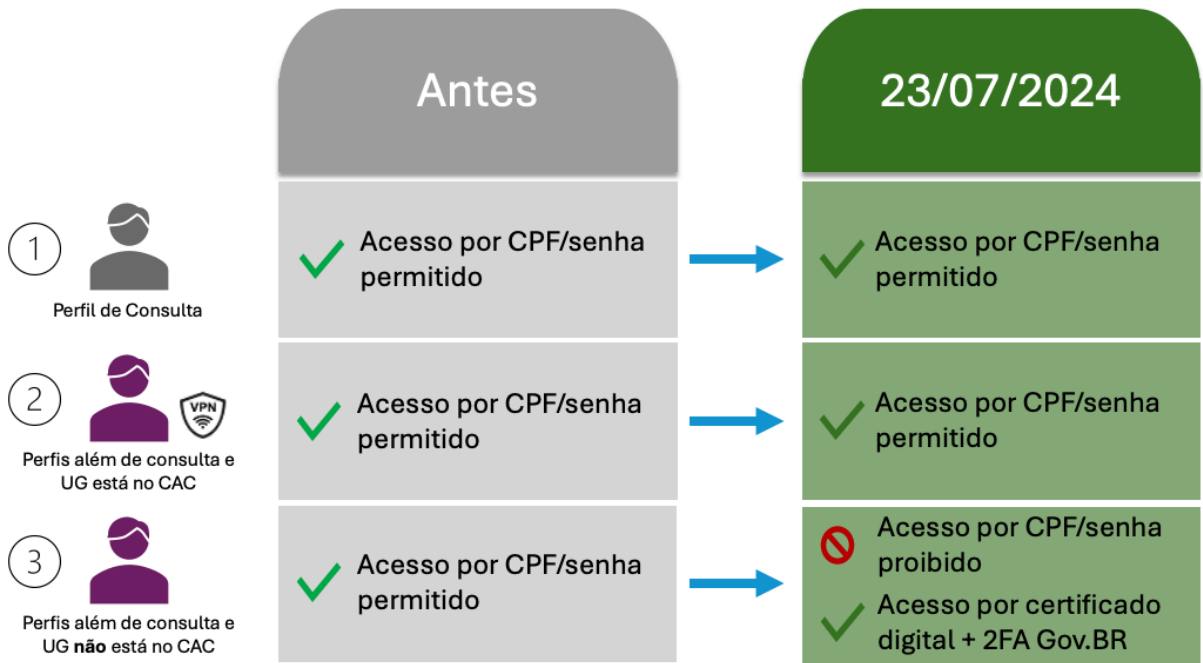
|  | Antes | 23/07/2024 |
|---|---|---|
| 1 Perfil de Consulta | Acesso por CPF/senha permitido | Acesso por CPF/senha permitido |
| 2 VPN Perfis além de consulta e UG está no CAC | Acesso por CPF/senha permitido | Acesso por CPF/senha permitido |
| 3 Perfis além de consulta e UG **não** está no CAC | Acesso por CPF/senha permitido | Acesso por CPF/senha proibido<br>Acesso por certificado digital + 2FA Gov.BR |